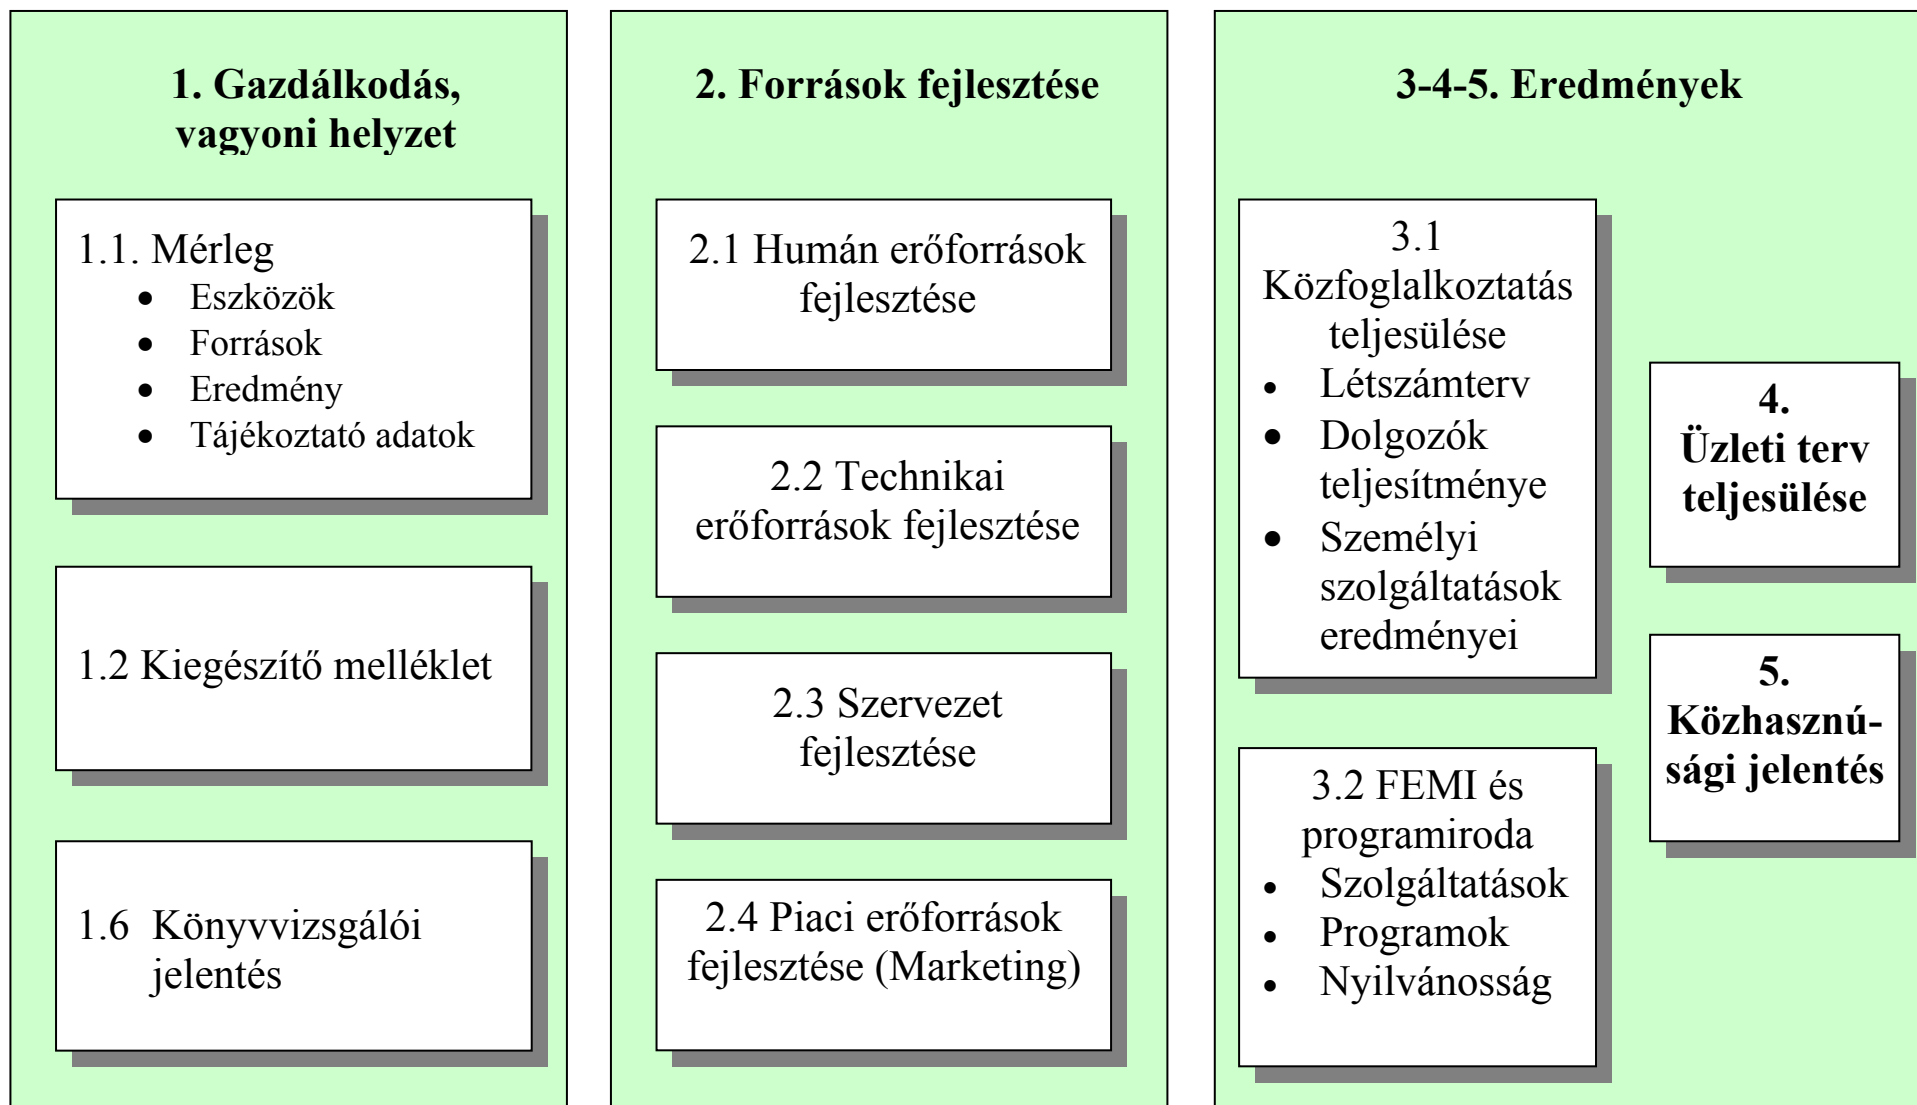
1. Gazdálkodás, vagyoni helyzet

1.1. Mérleg
- Eszközök
- Források
- Eredmény
- Tájékoztató adatok

1.2 Kiegészítő melléklet

1.6 Könyvvizsgálói jelentés

2. Források fejlesztése

2.1 Humán erőforrások fejlesztése

2.2 Technikai erőforrások fejlesztése

2.3 Szervezet fejlesztése

2.4 Piaci erőforrások fejlesztése (Marketing)

3-4-5. Eredmények

3.1 Közfoglalkoztatás teljesülése
- Létszámterv
- Dolgozók teljesítménye
- Személyi szolgáltatások eredményei

3.2 FEMI és programiroda
- Szolgáltatások
- Programok
- Nyilvánosság

4. Üzleti terv teljesülése

5. Közhasznúsági jelentés